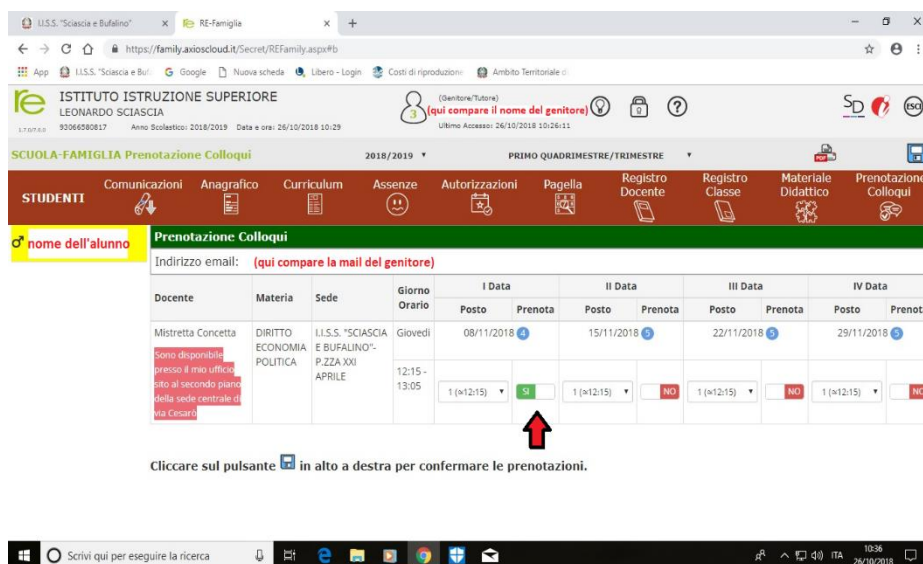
I.I.S.S. "Sciascia e Bufalino" × RE-Famiglia × +

https://family.axioscloud.it/Secret/REFamily.aspx#b

App I.I.S.S. "Sciascia e Bu Google Nuova scheda Libero - Login Costi di riproduzione Ambito Territoriale d

ISTITUTO ISTRUZIONE SUPERIORE
LEONARDO SCIASCIA
93066580817 Anno Scolastico: 2018/2019 Data e ora: 26/10/2018 10:29

(Genitore/Tutore)
(qui compare il nome del genitore)
Ultimo Accesso: 26/10/2018 10:26:11

SCUOLA-FAMIGLIA Prenotazione Colloqui 2018/2019 PRIMO QUADRIMESTRE/TRIMESTRE

STUDENTI Comunicazioni Anagrafico Curriculum Assenze Autorizzazioni Pagella Registro Docente Registro Classe Materiale Didattico Prenotazione Colloqui

nome dell'alunno

Prenotazione Colloqui

Indirizzo email: (qui compare la mail del genitore)

| Docente | Materia | Sede | Giorno Orario | I Data Posto | I Data Prenota | II Data Posto | II Data Prenota | III Data Posto | III Data Prenota | IV Data Posto | IV Data Prenot |
|---|---|---|---|---|---|---|---|---|---|---|---|
| Mistretta Concetta Sono disponibile presso il mio ufficio sito al secondo piano della sede centrale di via Cesarò | DIRITTO ECONOMIA POLITICA | I.I.S.S. "SCIASCIA E BUFALINO"- P.ZZA XXI APRILE | Giovedì | 08/11/2018 4 | | 15/11/2018 5 | | 22/11/2018 5 | | 29/11/2018 5 | |
| | | | 12:15 - 13:05 | 1 (≈12:15) | SI | 1 (≈12:15) | NO | 1 (≈12:15) | NO | 1 (≈12:15) | NO |

Cliccare sul pulsante in alto a destra per confermare le prenotazioni.

Scrivi qui per eseguire la ricerca

ITA 10:36 26/10/2018